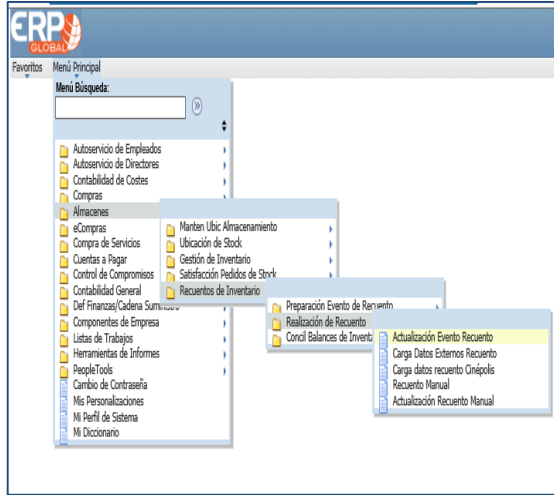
ERP
GLOBAL

Favoritos Menú Principal

Menú Búsqueda:

Autoservicio de Empleados
Autoservicio de Directores
Contabilidad de Costes
Compras
Almacenes
eCompras
Compra de Servicios
Cuentas a Pagar
Control de Compromisos
Contabilidad General
Def Finanzas/Cadena Suministro
Componentes de Empresa
Listas de Trabajos
Herramientas de Informes
PeopleTools
Cambio de Contraseña
Mis Personalizaciones
Mi Perfil de Sistema
Mi Diccionario

Manten Ubic Almacenamiento
Ubicación de Stock
Gestión de Inventario
Satisfacción Pedidos de Stock
Recuentos de Inventario

Preparación Evento de Recuento
Realización de Recuento
Concil Balances de Inventa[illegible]

Actualización Evento Recuento
Carga Datos Externos Recuento
Carga datos recuento Cinépolis
Recuento Manual
Actualización Recuento Manual